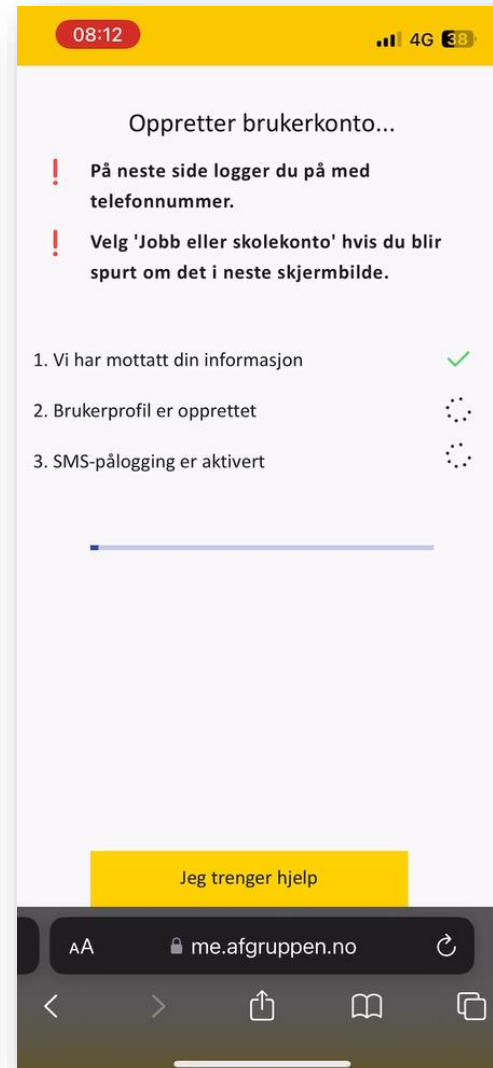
08:12

4G 38

Oppretter brukerkonto...

! På neste side logger du på med telefonnummer.

! Velg 'Jobb eller skolekonto' hvis du blir spurt om det i neste skjermbilde.

1. Vi har mottatt din informasjon

2. Brukerprofil er opprettet

3. SMS-pålogging er aktivert

Jeg trenger hjelp

AA

me.afgruppen.no